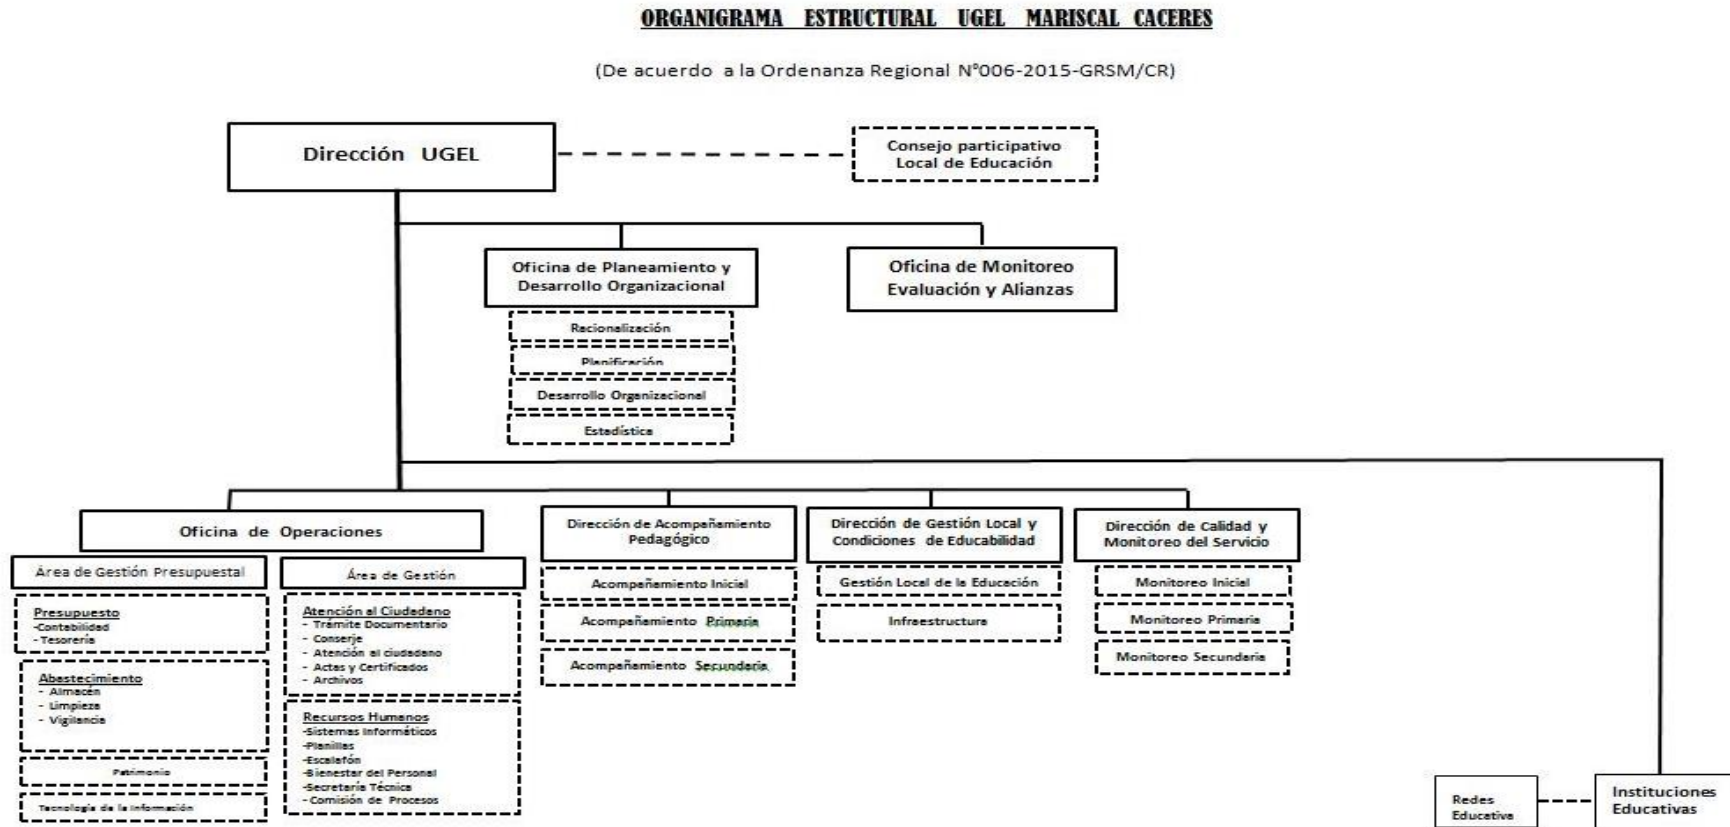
ORGANIGRAMA ESTRUCTURAL UGEL MARISCAL CACERES

(De acuerdo a la Ordenanza Regional N°006-2015-GRSM/CR)

Dirección UGEL

Consejo participativo Local de Educación

Oficina de Planeamiento y Desarrollo Organizacional

Racionalización

Planificación

Desarrollo Organizacional

Estadística

Oficina de Monitoreo Evaluación y Alianzas

Oficina de Operaciones

Área de Gestión Presupuestal

Presupuesto
-Contabilidad
-Tesorería

Abastecimiento
- Almacén
- Limpieza
- Vigilancia

Patrimonio

Tecnología de la Información

Área de Gestión

Atención al Ciudadano
- Trámite Documentario
- Conserje
- Atención al ciudadano
- Actas y Certificados
- Archivos

Recursos Humanos
-Sistemas Informáticos
-Planillas
-Escalafón
-Bienestar del Personal
-Secretaría Técnica
- Comisión de Procesos

Dirección de Acompañamiento Pedagógico

Acompañamiento Inicial

Acompañamiento Primaria

Acompañamiento Secundaria

Dirección de Gestión Local y Condiciones de Educabilidad

Gestión Local de la Educación

Infraestructura

Dirección de Calidad y Monitoreo del Servicio

Monitoreo Inicial

Monitoreo Primaria

Monitoreo Secundaria

Redes Educativa

Instituciones Educativas